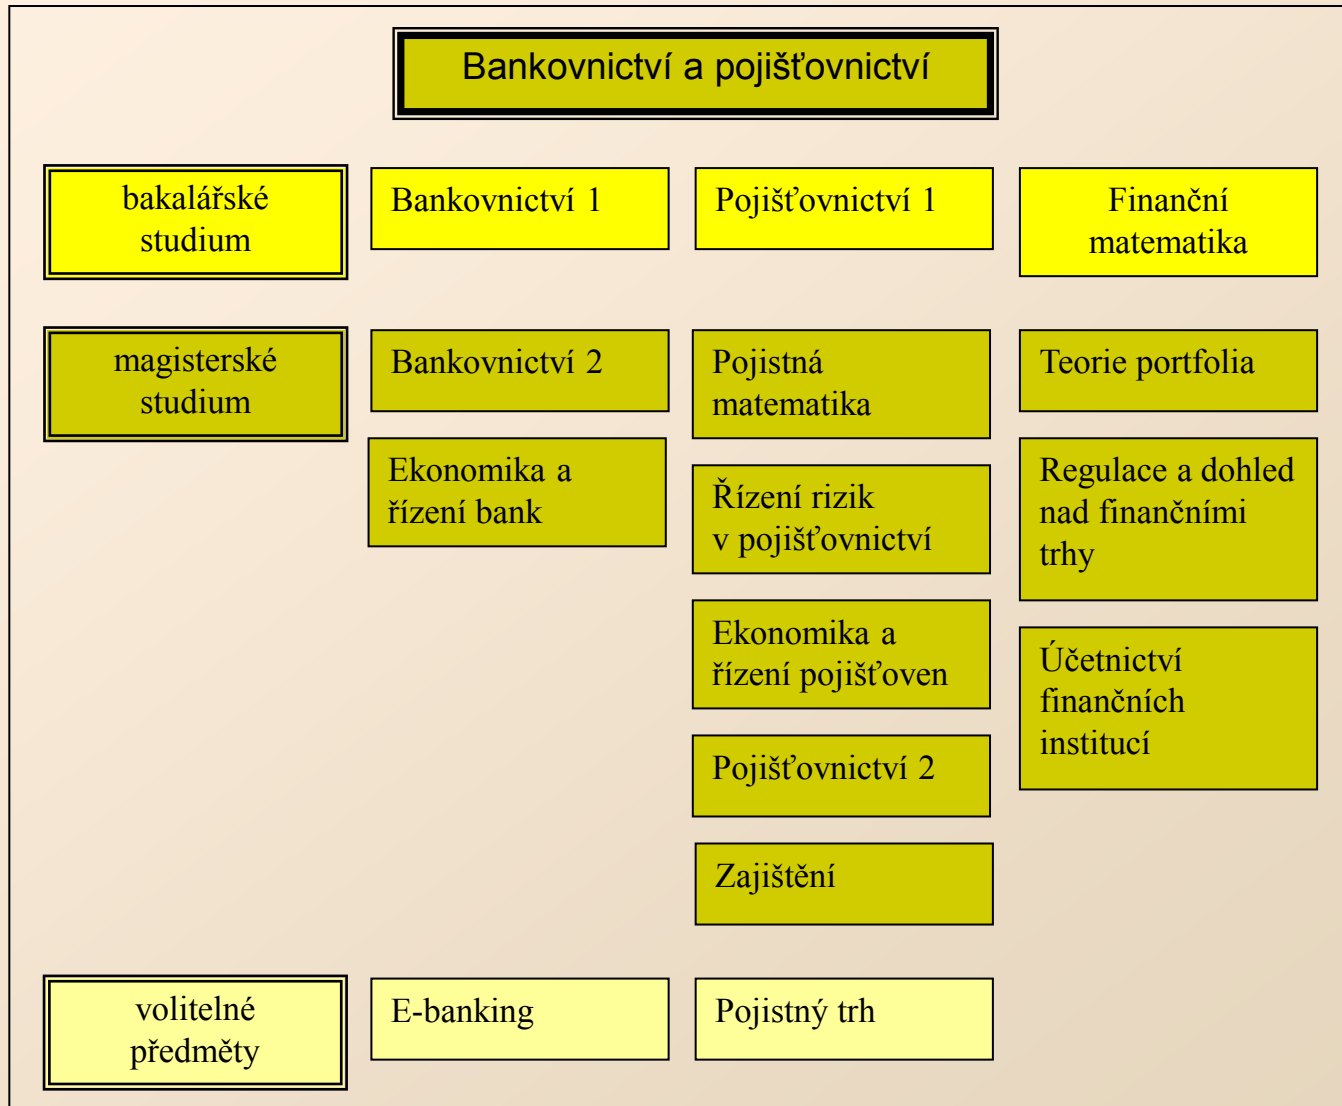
Bankovnictví a pojišťovnictví

bakalářské studium

Bankovnictví 1

Pojišťovnictví 1

Finanční matematika

magisterské studium

Bankovnictví 2

Pojistná matematika

Teorie portfolia

Ekonomika a řízení bank

Řízení rizik v pojišťovnictví

Regulace a dohled nad finančními trhy

Ekonomika a řízení pojišťoven

Účetnictví finančních institucí

Pojišťovnictví 2

Zajištění

volitelné předměty

E-banking

Pojistný trh